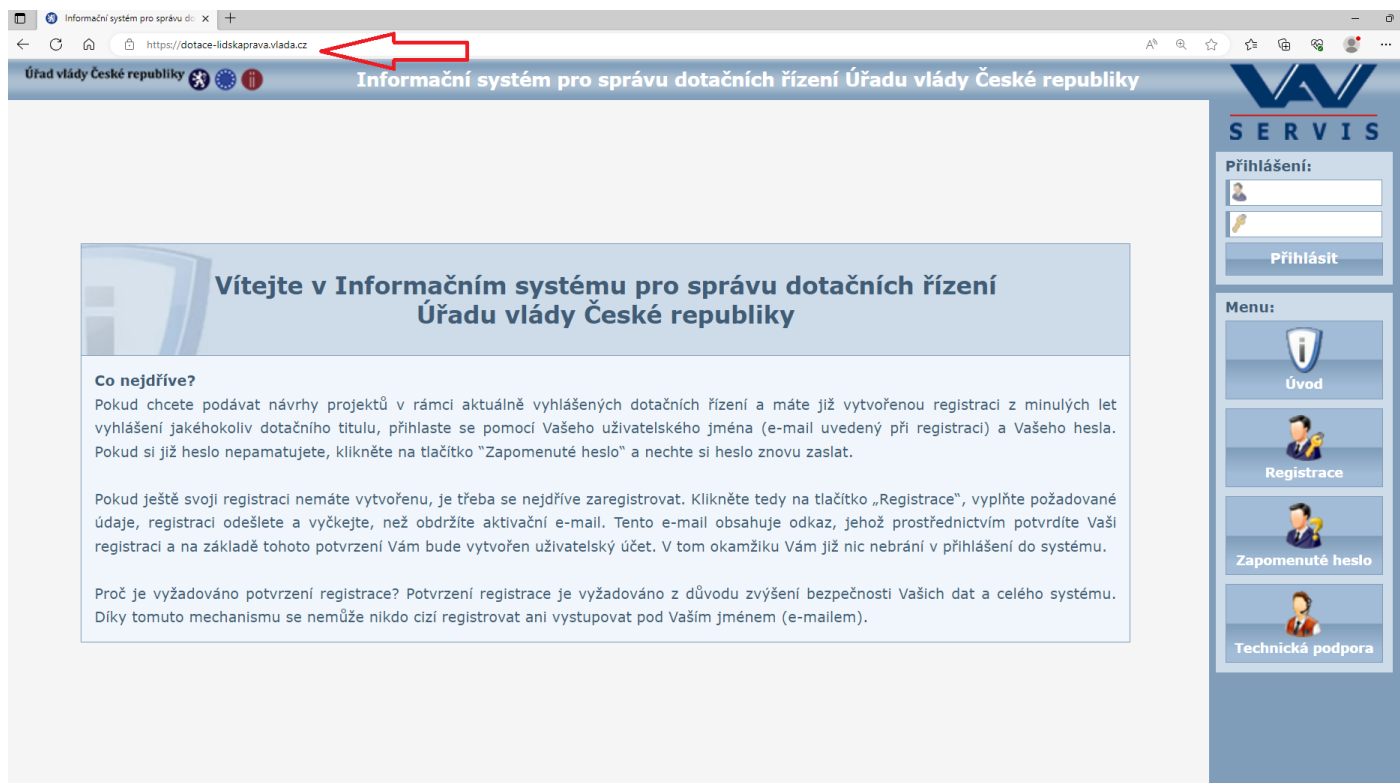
Informační systém pro správu do

https://dotace-lidskaprava.vlada.cz

Úřad vlády České republiky

Informační systém pro správu dotačních řízení Úřadu vlády České republiky

SERVIS

Přihlášení:

Přihlásit

Menu:

Úvod

Registrace

Zapomenuté heslo

Technická podpora

Vítejte v Informačním systému pro správu dotačních řízení Úřadu vlády České republiky

Co nejdříve?
Pokud chcete podávat návrhy projektů v rámci aktuálně vyhlášených dotačních řízení a máte již vytvořenou registraci z minulých let vyhlášení jakéhokoliv dotačního titulu, přihlaste se pomocí Vašeho uživatelského jména (e-mail uvedený při registraci) a Vašeho hesla. Pokud si již heslo nepamatujete, klikněte na tlačítko "Zapomenuté heslo" a nechte si heslo znovu zaslat.

Pokud ještě svoji registraci nemáte vytvořenu, je třeba se nejdříve zaregistrovat. Klikněte tedy na tlačítko „Registrace", vyplňte požadované údaje, registraci odešlete a vyčkejte, než obdržíte aktivační e-mail. Tento e-mail obsahuje odkaz, jehož prostřednictvím potvrdíte Vaši registraci a na základě tohoto potvrzení Vám bude vytvořen uživatelský účet. V tom okamžiku Vám již nic nebrání v přihlášení do systému.

Proč je vyžadováno potvrzení registrace? Potvrzení registrace je vyžadováno z důvodu zvýšení bezpečnosti Vašich dat a celého systému. Díky tomuto mechanismu se nemůže nikdo cizí registrovat ani vystupovat pod Vaším jménem (e-mailem).